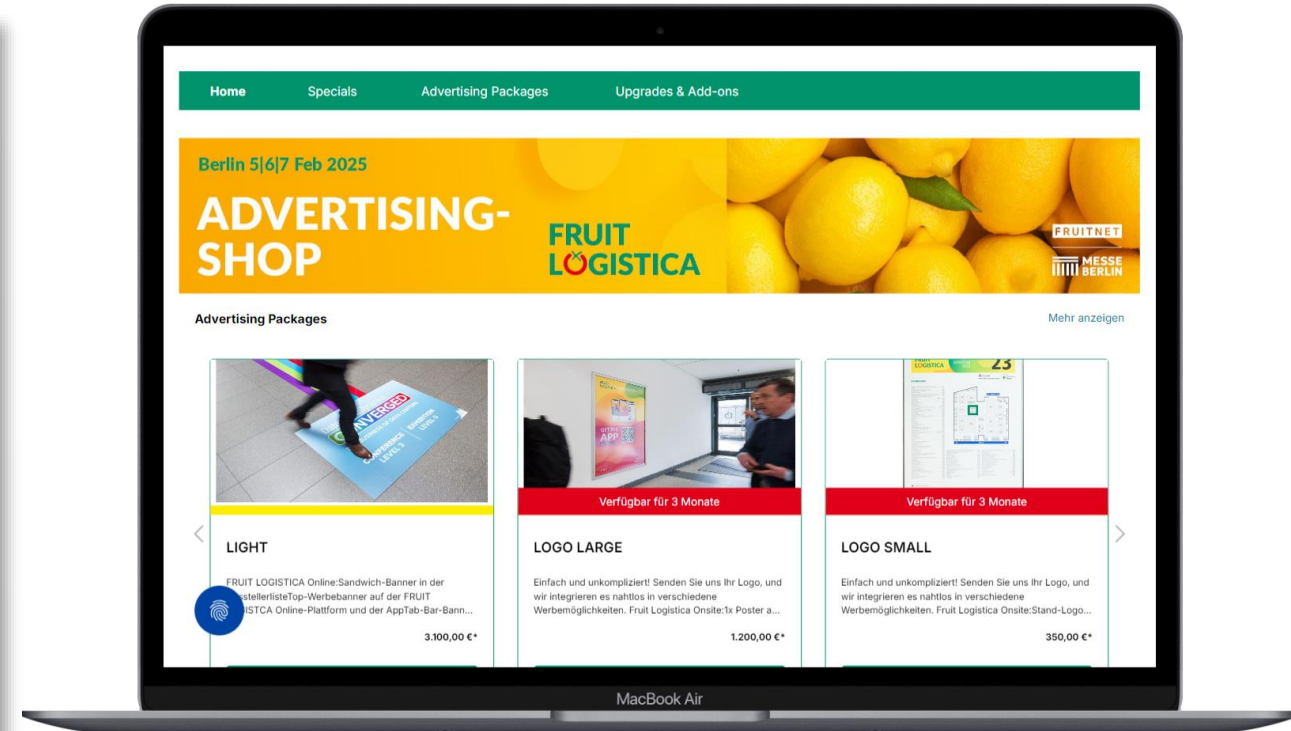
Home Specials Advertising Packages Upgrades & Add-ons

Berlin 5|6|7 Feb 2025

ADVERTISING-SHOP

FRUIT LOGISTICA

FRUITNET

MESSE BERLIN

Advertising Packages

Mehr anzeigen

LIGHT

FRUIT LOGISTICA Online:Sandwich-Banner in der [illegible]stellerlisteTop-Werbebanner auf der FRUIT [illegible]STCA Online-Plattform und der AppTab-Bar-Bann...

3.100,00 €*

Verfügbar für 3 Monate

LOGO LARGE

Einfach und unkompliziert! Senden Sie uns Ihr Logo, und wir integrieren es nahtlos in verschiedene Werbemöglichkeiten. Fruit Logistica Onsite:1x Poster a...

1.200,00 €*

Verfügbar für 3 Monate

LOGO SMALL

Einfach und unkompliziert! Senden Sie uns Ihr Logo, und wir integrieren es nahtlos in verschiedene Werbemöglichkeiten. Fruit Logistica Onsite:Stand-Logo...

350,00 €*

MacBook Air